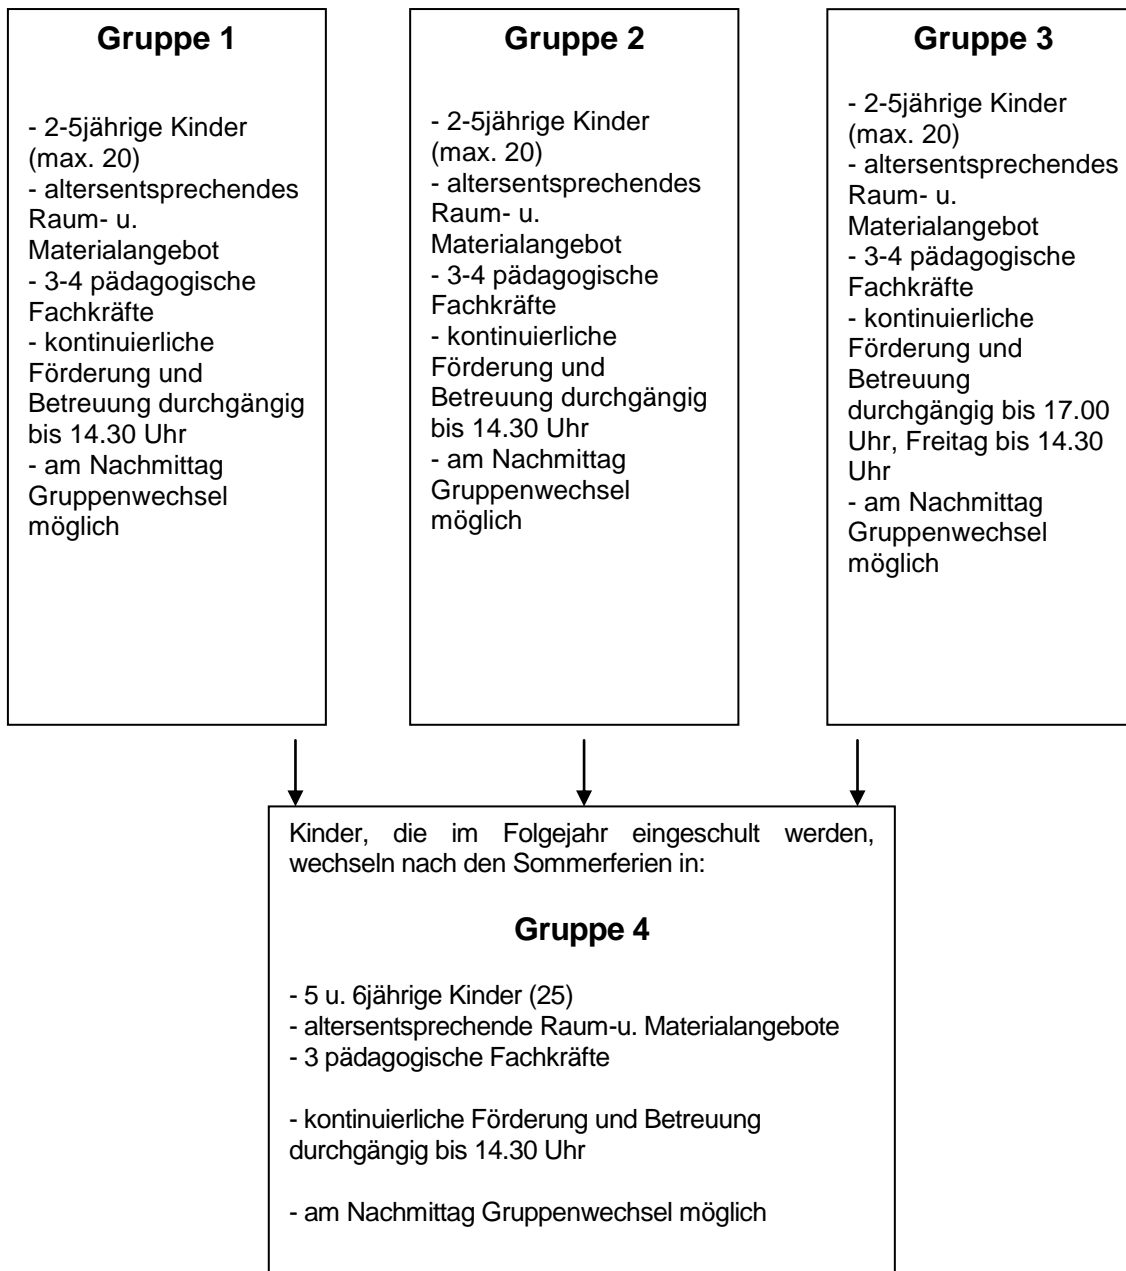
**Gruppe 1**

- 2-5jährige Kinder (max. 20)
- altersentsprechendes Raum- u. Materialangebot
- 3-4 pädagogische Fachkräfte
- kontinuierliche Förderung und Betreuung durchgängig bis 14.30 Uhr
- am Nachmittag Gruppenwechsel möglich

**Gruppe 2**

- 2-5jährige Kinder (max. 20)
- altersentsprechendes Raum- u. Materialangebot
- 3-4 pädagogische Fachkräfte
- kontinuierliche Förderung und Betreuung durchgängig bis 14.30 Uhr
- am Nachmittag Gruppenwechsel möglich

**Gruppe 3**

- 2-5jährige Kinder (max. 20)
- altersentsprechendes Raum- u. Materialangebot
- 3-4 pädagogische Fachkräfte
- kontinuierliche Förderung und Betreuung durchgängig bis 17.00 Uhr, Freitag bis 14.30 Uhr
- am Nachmittag Gruppenwechsel möglich

Kinder, die im Folgejahr eingeschult werden, wechseln nach den Sommerferien in:

**Gruppe 4**

- 5 u. 6jährige Kinder (25)
- altersentsprechende Raum-u. Materialangebote
- 3 pädagogische Fachkräfte

- kontinuierliche Förderung und Betreuung durchgängig bis 14.30 Uhr

- am Nachmittag Gruppenwechsel möglich